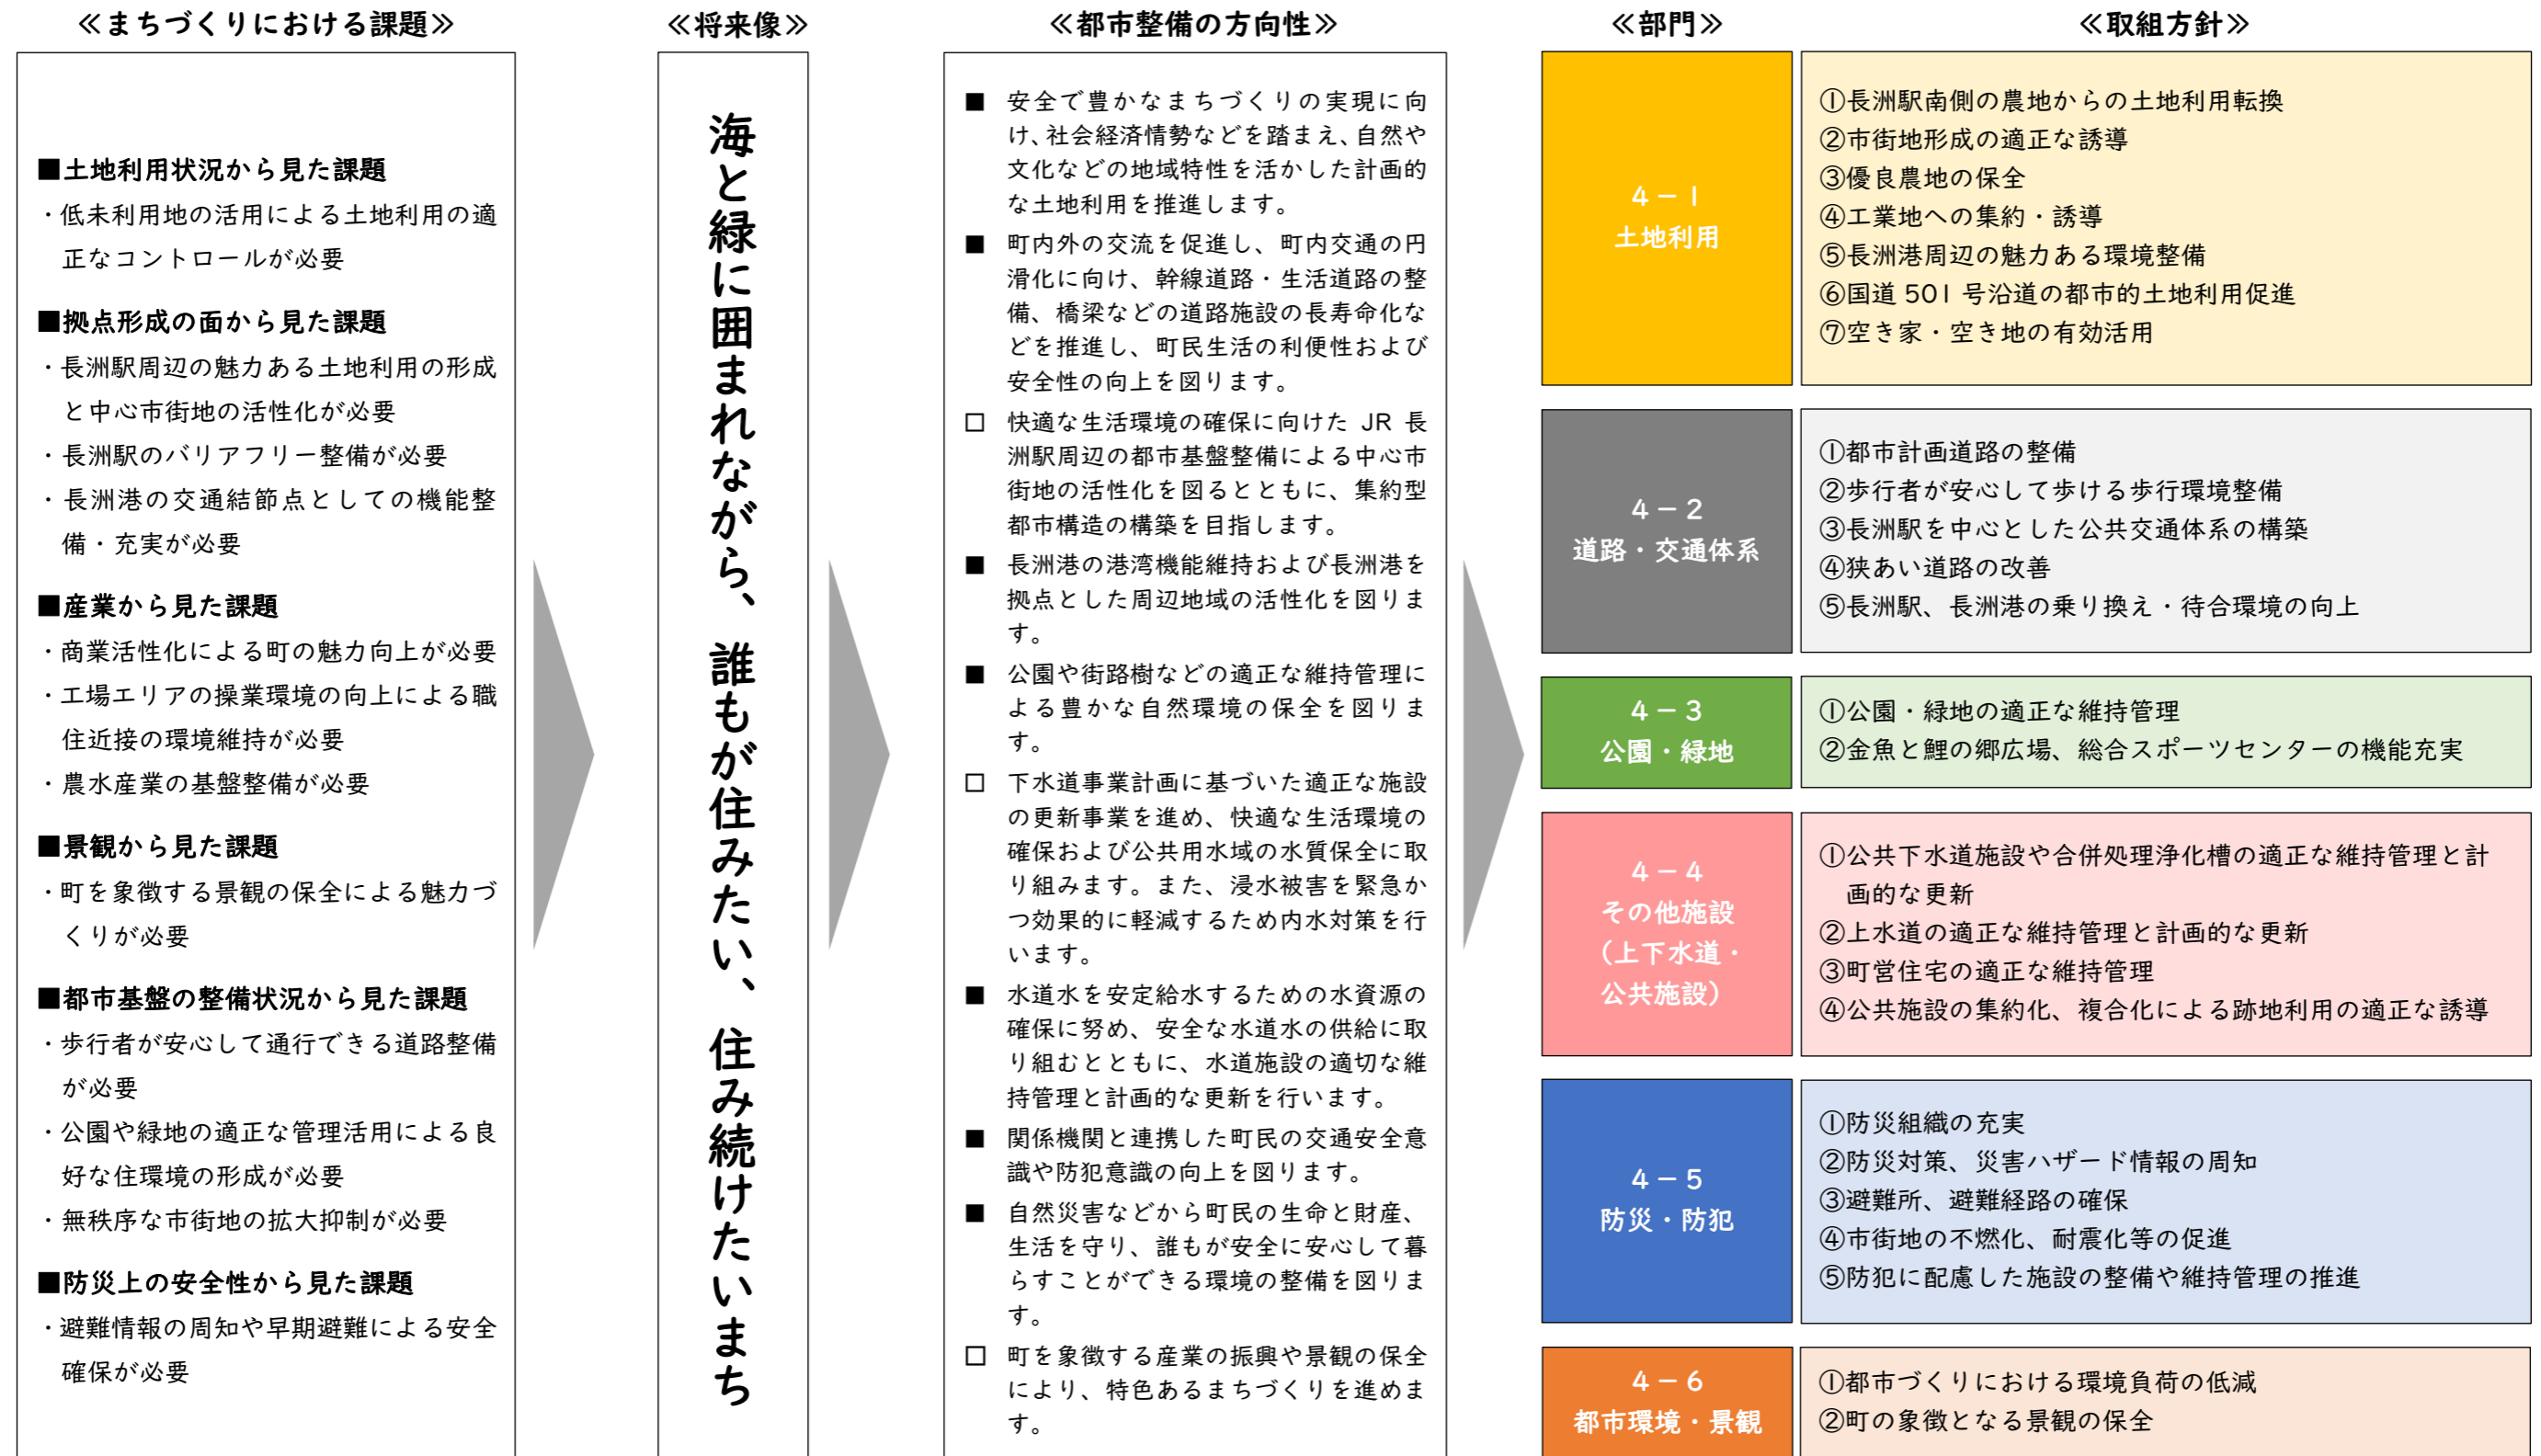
≪まちづくりにおける課題≫

■土地利用状況から見た課題
・低未利用地の活用による土地利用の適正なコントロールが必要

■拠点形成の面から見た課題
・長洲駅周辺の魅力ある土地利用の形成と中心市街地の活性化が必要
・長洲駅のバリアフリー整備が必要
・長洲港の交通結節点としての機能整備・充実が必要

■産業から見た課題
・商業活性化による町の魅力向上が必要
・工場エリアの操業環境の向上による職住近接の環境維持が必要
・農水産業の基盤整備が必要

■景観から見た課題
・町を象徴する景観の保全による魅力づくりが必要

■都市基盤の整備状況から見た課題
・歩行者が安心して通行できる道路整備が必要
・公園や緑地の適正な管理活用による良好な住環境の形成が必要
・無秩序な市街地の拡大抑制が必要

■防災上の安全性から見た課題
・避難情報の周知や早期避難による安全確保が必要

≪将来像≫

海と緑に囲まれながら、誰もが住みたい、住み続けたいまち

≪都市整備の方向性≫

■ 安全で豊かなまちづくりの実現に向け、社会経済情勢などを踏まえ、自然や文化などの地域特性を活かした計画的な土地利用を推進します。
■ 町内外の交流を促進し、町内交通の円滑化に向け、幹線道路・生活道路の整備、橋梁などの道路施設の長寿命化などを推進し、町民生活の利便性および安全性の向上を図ります。
□ 快適な生活環境の確保に向けた JR 長洲駅周辺の都市基盤整備による中心市街地の活性化を図るとともに、集約型都市構造の構築を目指します。
■ 長洲港の港湾機能維持および長洲港を拠点とした周辺地域の活性化を図ります。
■ 公園や街路樹などの適正な維持管理による豊かな自然環境の保全を図ります。
□ 下水道事業計画に基づいた適正な施設の更新事業を進め、快適な生活環境の確保および公共用水域の水質保全に取り組みます。また、浸水被害を緊急かつ効果的に軽減するため内水対策を行います。
■ 水道水を安定給水するための水資源の確保に努め、安全な水道水の供給に取り組むとともに、水道施設の適切な維持管理と計画的な更新を行います。
■ 関係機関と連携した町民の交通安全意識や防犯意識の向上を図ります。
■ 自然災害などから町民の生命と財産、生活を守り、誰もが安全に安心して暮らすことができる環境の整備を図ります。
□ 町を象徴する産業の振興や景観の保全により、特色あるまちづくりを進めます。

≪部門≫ ≪取組方針≫

| 部門 | 取組方針 |
|---|---|
| 4－1 土地利用 | ①長洲駅南側の農地からの土地利用転換<br>②市街地形成の適正な誘導<br>③優良農地の保全<br>④工業地への集約・誘導<br>⑤長洲港周辺の魅力ある環境整備<br>⑥国道 501 号沿道の都市的土地利用促進<br>⑦空き家・空き地の有効活用 |
| 4－2 道路・交通体系 | ①都市計画道路の整備<br>②歩行者が安心して歩ける歩行環境整備<br>③長洲駅を中心とした公共交通体系の構築<br>④狭あい道路の改善<br>⑤長洲駅、長洲港の乗り換え・待合環境の向上 |
| 4－3 公園・緑地 | ①公園・緑地の適正な維持管理<br>②金魚と鯉の郷広場、総合スポーツセンターの機能充実 |
| 4－4 その他施設（上下水道・公共施設） | ①公共下水道施設や合併処理浄化槽の適正な維持管理と計画的な更新<br>②上水道の適正な維持管理と計画的な更新<br>③町営住宅の適正な維持管理<br>④公共施設の集約化、複合化による跡地利用の適正な誘導 |
| 4－5 防災・防犯 | ①防災組織の充実<br>②防災対策、災害ハザード情報の周知<br>③避難所、避難経路の確保<br>④市街地の不燃化、耐震化等の促進<br>⑤防犯に配慮した施設の整備や維持管理の推進 |
| 4－6 都市環境・景観 | ①都市づくりにおける環境負荷の低減<br>②町の象徴となる景観の保全 |